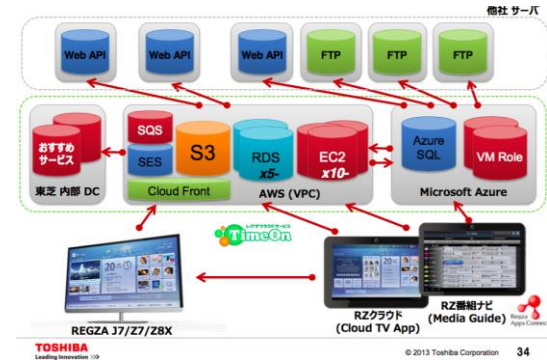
他社 サーバ

Web API

Web API

Web API

FTP

FTP

FTP

おすすめサービス

東芝 内部 DC

SQS

SES

S3

RDS x5-

EC2 x10-

Cloud Front

AWS (VPC)

Azure SQL

VM Role

Microsoft Azure

レグザクラウドサービス TimeOn

REGZA J7/Z7/Z8X

RZクラウド (Cloud TV App)

RZ番組ナビ (Media Guide)

Regza Apps Connect

TOSHIBA
Leading Innovation >>>

© 2013 Toshiba Corporation 34